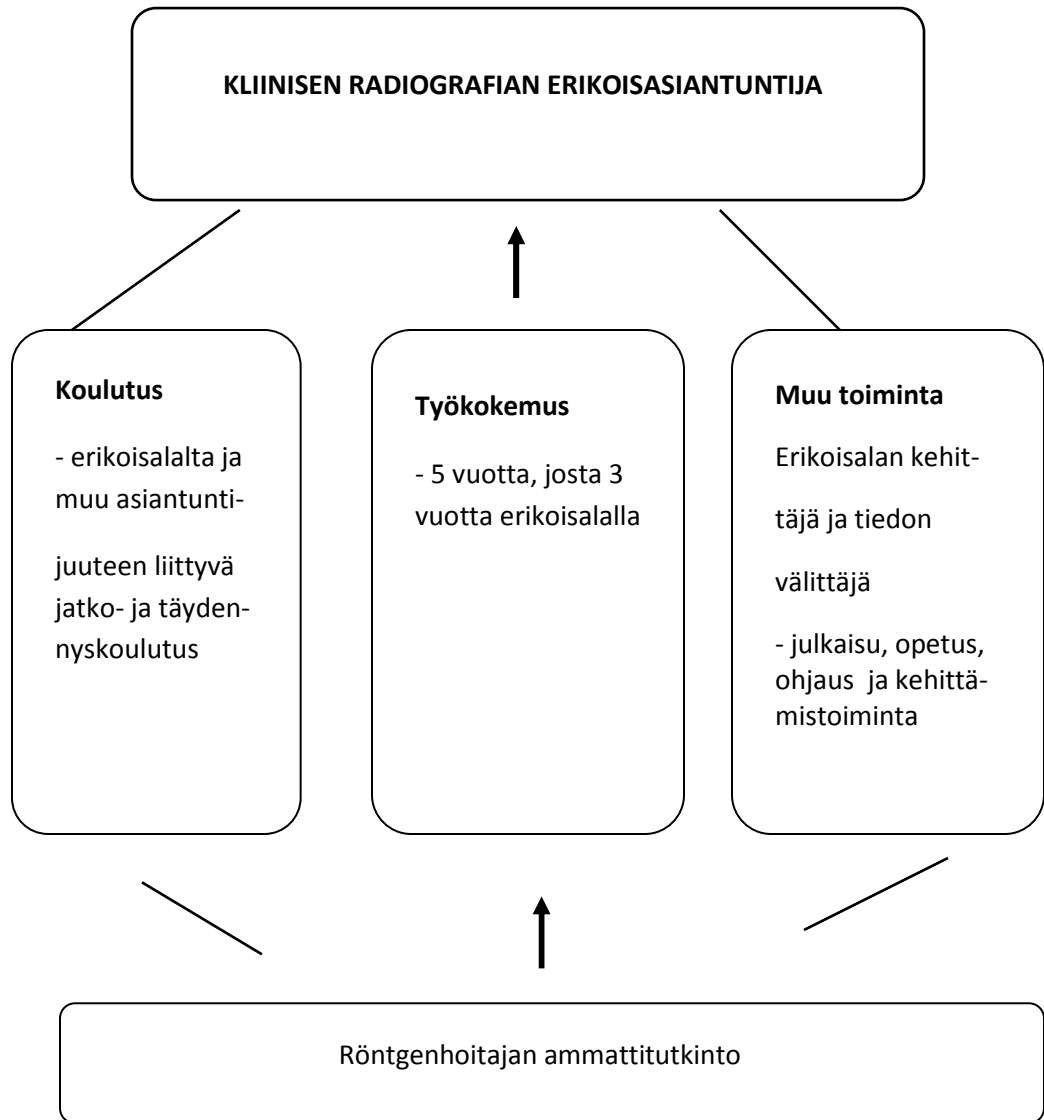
KLIINISEN RADIOGRAFIAN ERIKOISASIANTUNTIJA

**Koulutus**

- erikoisalalta ja muu asiantuntijuuteen liittyvä jatko- ja täydennyskoulutus

**Työkokemus**

- 5 vuotta, josta 3 vuotta erikoisalalla

**Muu toiminta**

Erikoisalan kehittäjä ja tiedon välittäjä

- julkaisu, opetus, ohjaus ja kehittämistoiminta

Röntgenhoitajan ammattitutkinto